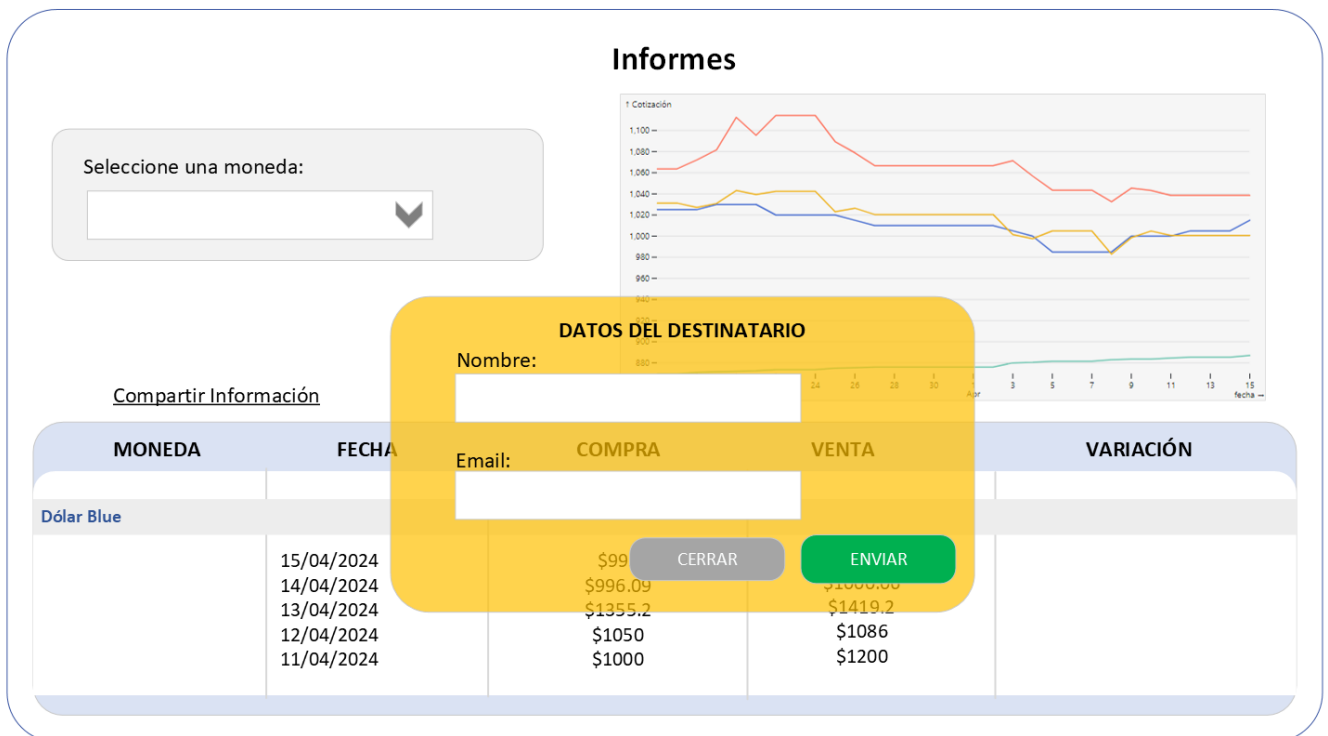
Informes

Seleccione una moneda:

↑ Cotización

1,100
1,080
1,060
1,040
1,020
1,000
980
960
940
900
880

24 26 28 30 1 Apr 3 5 7 9 11 13 15 fecha

DATOS DEL DESTINATARIO

Nombre:

Email:

CERRAR ENVIAR

Compartir Información

| MONEDA | FECHA | COMPRA | VENTA | VARIACIÓN |
|---|---|---|---|---|
| Dólar Blue | | | | |
| | 15/04/2024<br>14/04/2024<br>13/04/2024<br>12/04/2024<br>11/04/2024 | $99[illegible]<br>$996.09<br>$1355.2<br>$1050<br>$1000 | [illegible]<br>$1000.00<br>$1419.2<br>$1086<br>$1200 | |